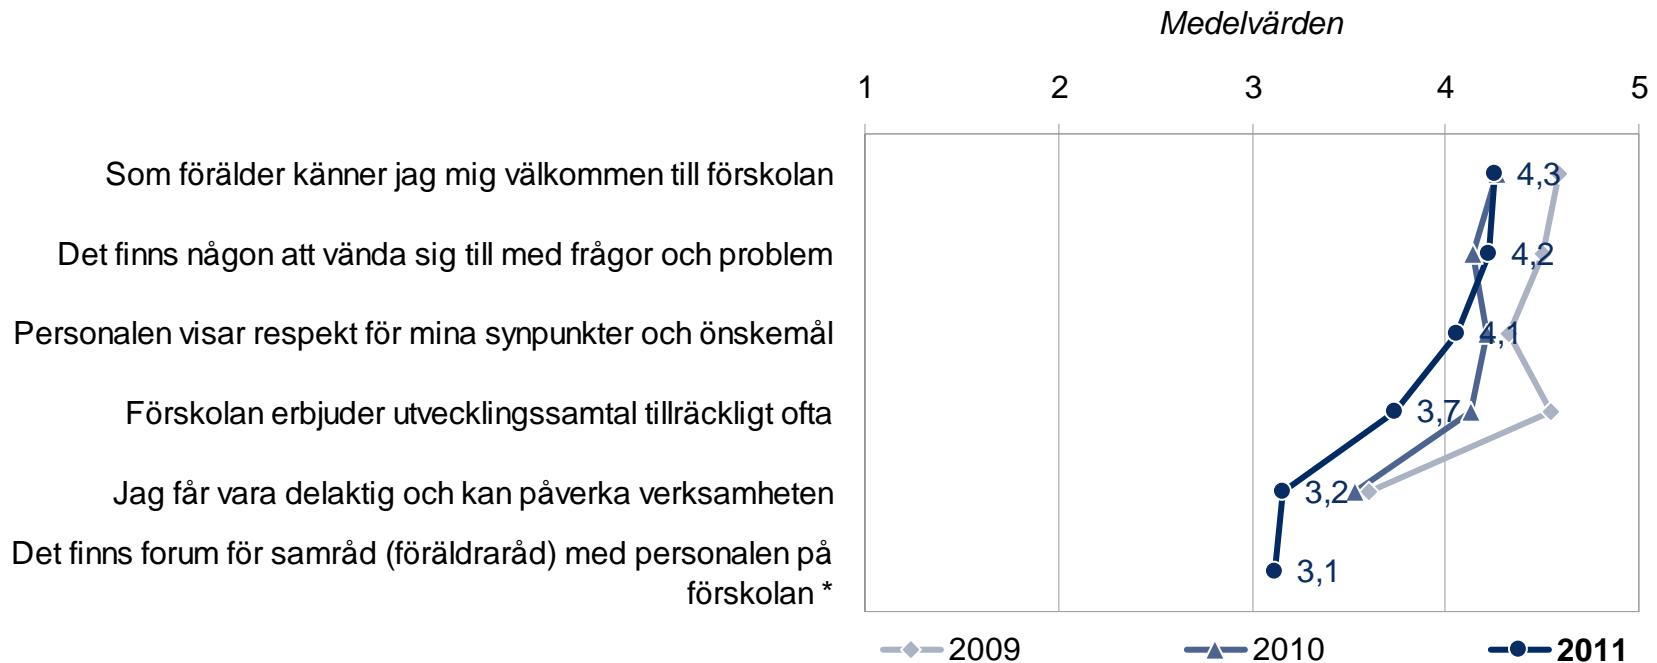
Medelvärden

1
2
3
4
5

Som förälder känner jag mig välkommen till förskolan
Det finns någon att vända sig till med frågor och problem
Personalen visar respekt för mina synpunkter och önskemål
Förskolan erbjuder utvecklingssamtal tillräckligt ofta
Jag får vara delaktig och kan påverka verksamheten
Det finns forum för samråd (föräldraråd) med personalen på förskolan *

4,3
4,2
4,1
3,7
3,2
3,1

2009
2010
2011